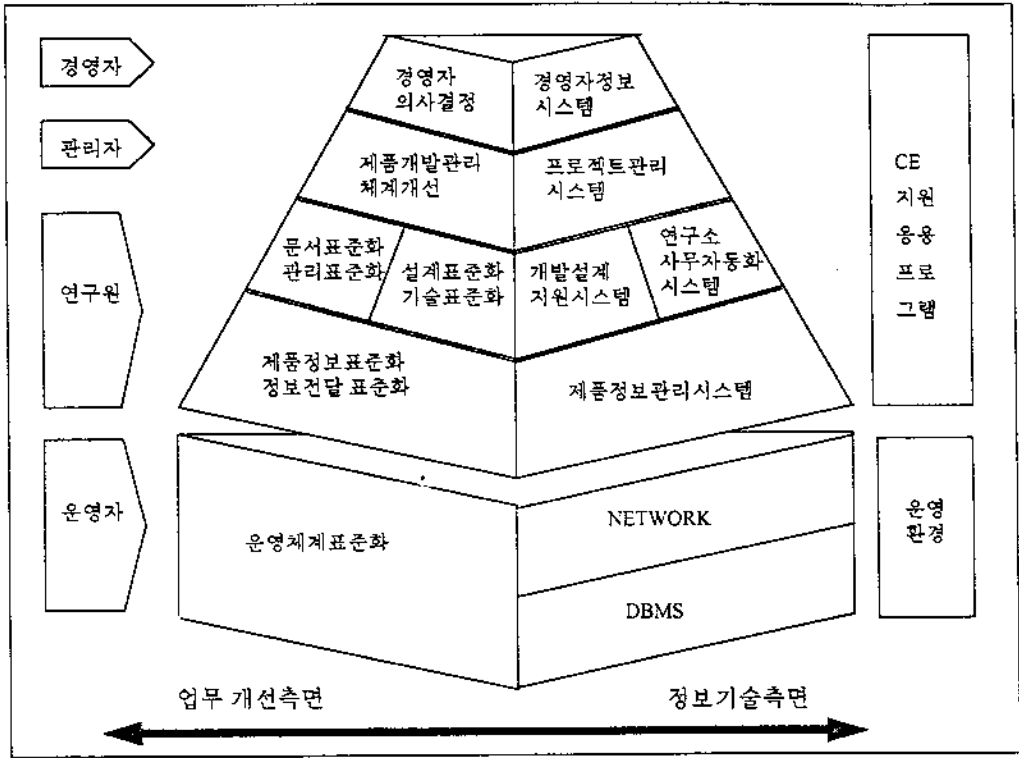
경영자

관리자

연구원

운영자

경영자 의사결정

경영자정보 시스템

제품개발관리 체계개선

프로젝트관리 시스템

문서표준화 관리표준화

설계표준화 기술표준화

개발설계 지원시스템

연구소 사무자동화 시스템

제품정보표준화 정보전달 표준화

제품정보관리시스템

운영체계표준화

NETWORK

DBMS

CE 지원 응용 프로 그램

운영 환경

업무 개선측면

정보기술측면